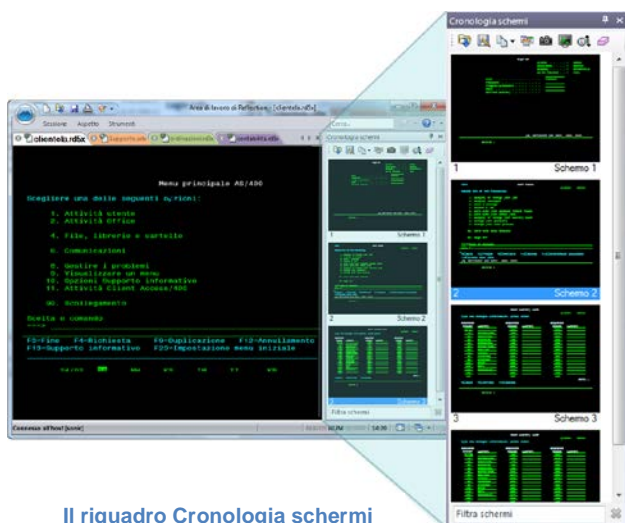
Cronologia schemi

1 Schemo 1

2 Schemo 2

3 Schemo 3

Filtra schemi

Area di lavoro di Reflection - [clientela.rdox]

Sessione Aspetto Strumenti

clientela.rdox

Cronologia schemi

Menu principale AS/400

Scegliere una delle seguenti opzioni:

1. Attività utente
2. Attività Office

4. File, librerie e cartelle

6. Comunicazioni

8. Gestire i problemi
9. Visualizzare un menu
10. Opzioni Supporto informativo
11. Attività Client Access/400

90. Scollegamento

Scelta o comando
===>

F3=Fine F4=Richiesta F9=Duplicazione F12=Annullamento
F13=Supporto informativo F23=Impostazione menu iniziale

Schemo 1

Schemo 2

Filtra schemi

Connesso all'host [sessione]

NUM 14:30

Il riquadro Cronologia schermi